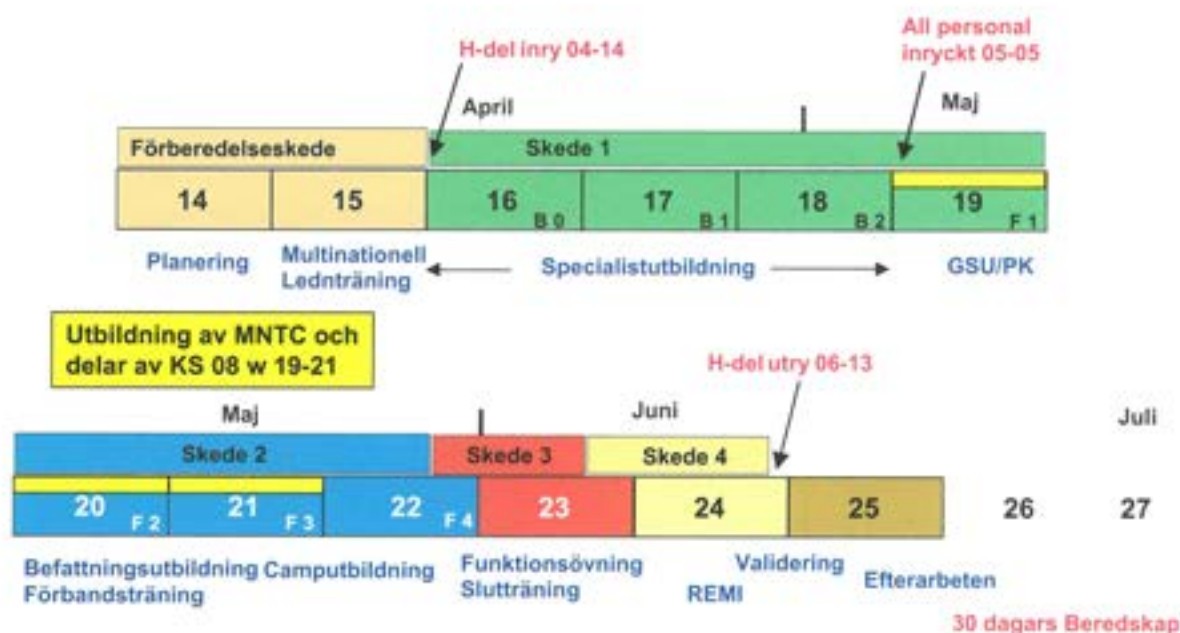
H-del inry 04-14

All personal inryckt 05-05

April

Maj

Förberedelseskede

Skede 1

14

15

16 B 0

17 B 1

18 B 2

19 F 1

Planering

Multinationell Ledntråning

Specialistutbildning

GSU/PK

Utbildning av MNTC och delar av KS 08 w 19-21

H-del utry 06-13

Maj

Juni

Juli

Skede 2

Skede 3

Skede 4

20 F 2

21 F 3

22 F 4

23

24

25

26

27

Befattningsutbildning Förbandsträning

Camputbildning

Funktionsövning Slutträning

Validering

REMI

Efterarbeten

30 dagars Beredskap